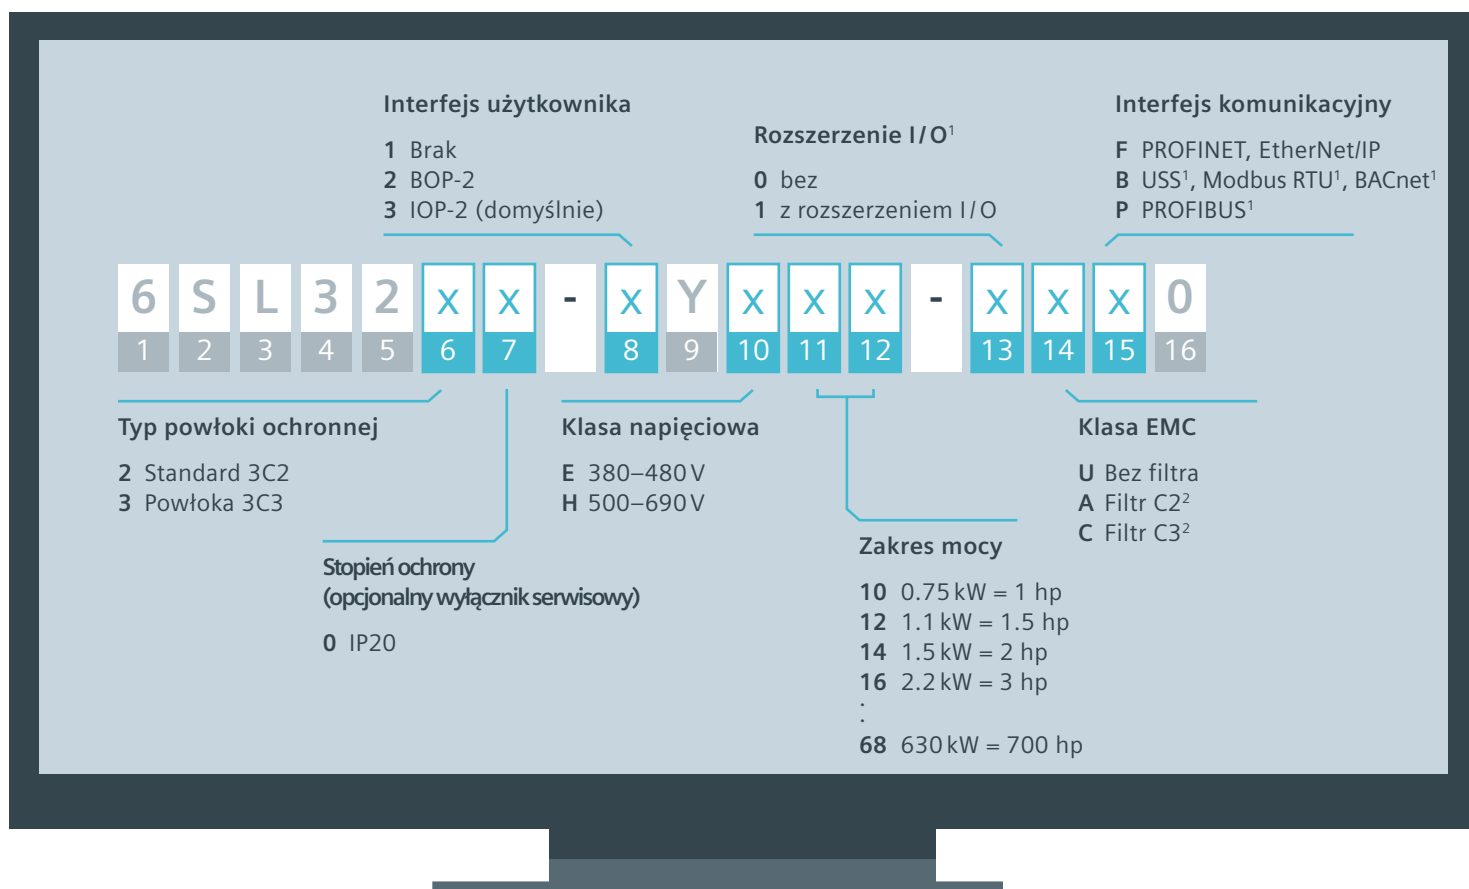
Interfejs użytkownika

**1** Brak
**2** BOP-2
**3** IOP-2 (domyślnie)

Rozszerzenie I/O$^1$

**0** bez
**1** z rozszerzeniem I/O

Interfejs komunikacyjny

**F** PROFINET, EtherNet/IP
**B** USS$^1$, Modbus RTU$^1$, BACnet$^1$
**P** PROFIBUS$^1$

| 6 | S | L | 3 | 2 | X | X | - | X | Y | X | X | X | - | X | X | X | 0 |
|---|---|---|---|---|---|---|---|---|---|---|---|---|---|---|---|---|---|
| 1 | 2 | 3 | 4 | 5 | 6 | 7 | | 8 | 9 | 10 | 11 | 12 | | 13 | 14 | 15 | 16 |

Typ powłoki ochronnej

**2** Standard 3C2
**3** Powłoka 3C3

Klasa napięciowa

**E** 380–480 V
**H** 500–690 V

Klasa EMC

**U** Bez filtra
**A** Filtr C2$^2$
**C** Filtr C3$^2$

Stopień ochrony
(opcjonalny wyłącznik serwisowy)

**0** IP20

Zakres mocy

**10** 0.75 kW = 1 hp
**12** 1.1 kW = 1.5 hp
**14** 1.5 kW = 2 hp
**16** 2.2 kW = 3 hp
:
**68** 630 kW = 700 hp